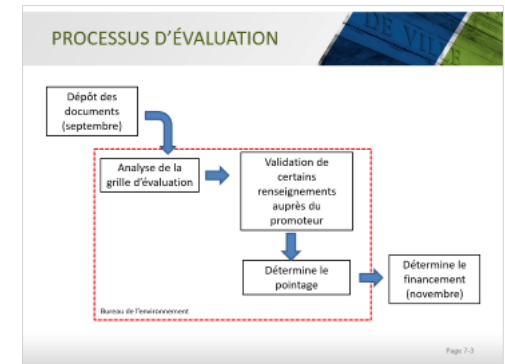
PROCESSUS D'ÉVALUATION

DE VIL

Dépôt des documents (septembre)

Analyse de la grille d'évaluation

Validation de certains renseignements auprès du promoteur

Détermine le pointage

Détermine le financement (novembre)

Bureau de l'environnement

Page 7-3